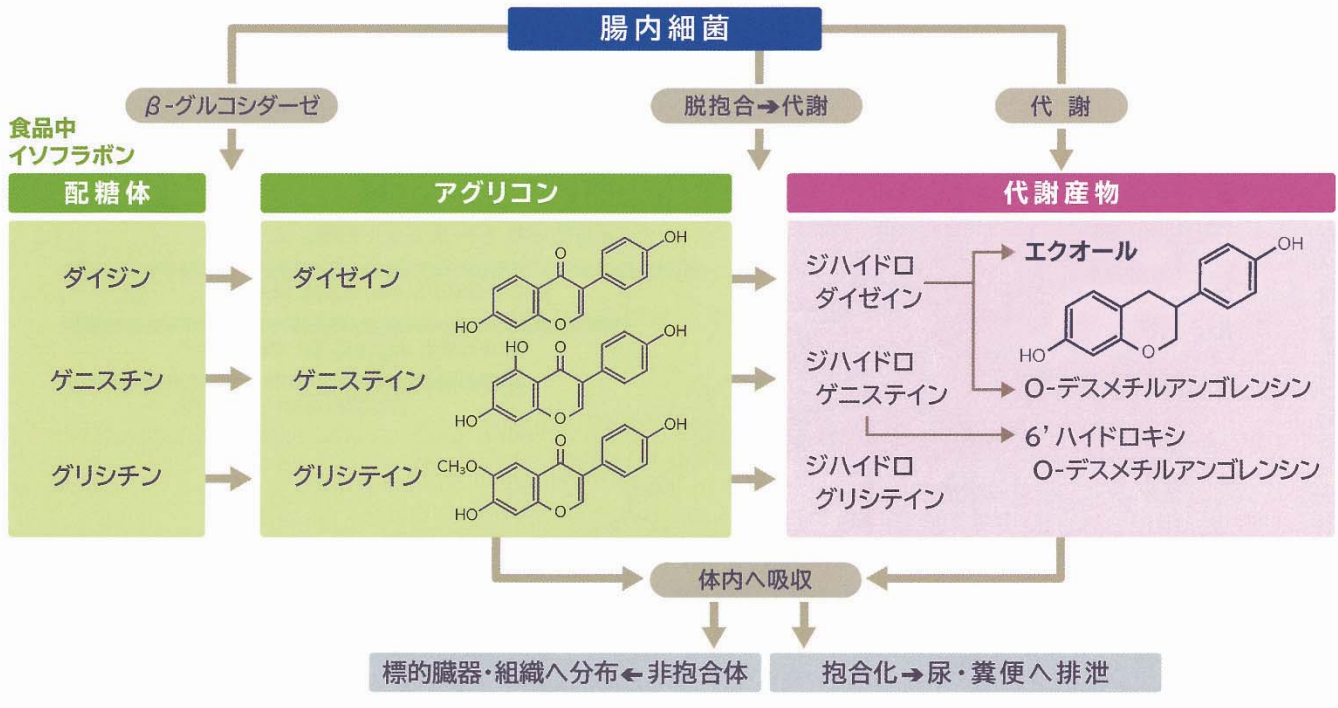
腸内細菌

β-グルコシダーゼ
脱抱合→代謝
代謝

食品中
イソフラボン

配糖体
アグリコン
代謝産物

ダイジン
ゲニスチン
グリシチン

ダイゼイン
OH
O
HO
O

ゲニステイン
HO
O
OH
HO
O

グリシテイン
$CH_3O$
O
OH
HO
O

ジハイドロ
ダイゼイン

ジハイドロ
ゲニステイン

ジハイドロ
グリシテイン

エクオール
OH
HO
O

O-デスメチルアンゴレンシン

6' ハイドロキシ
O-デスメチルアンゴレンシン

体内へ吸収

標的臓器・組織へ分布←非抱合体
抱合化→尿・糞便へ排泄